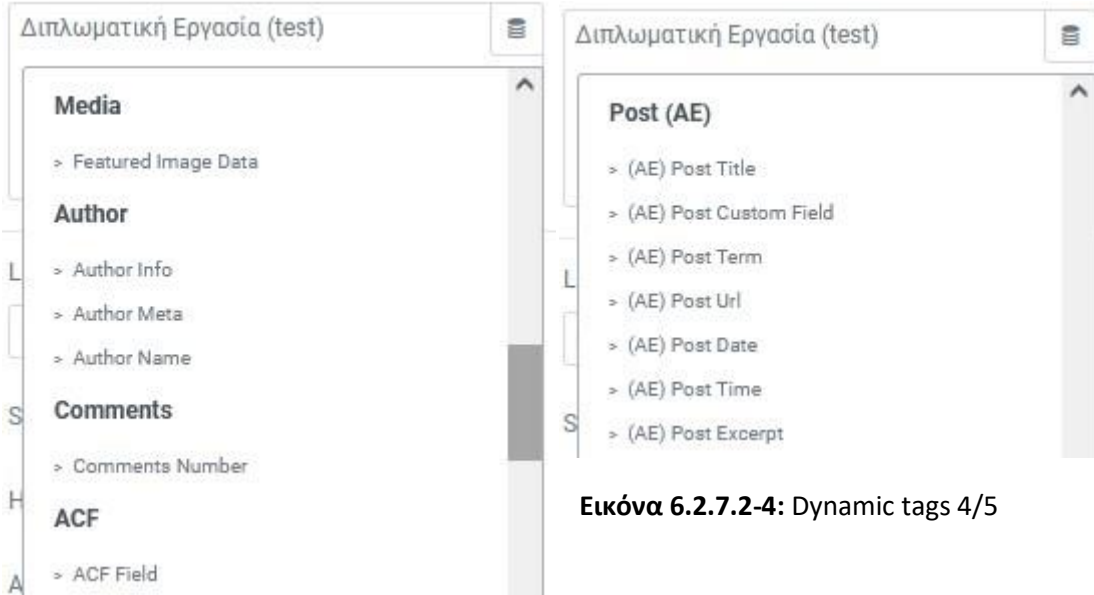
Διπλωματική Εργασία (test)

Media

> Featured Image Data

Author

> Author Info

> Author Meta

> Author Name

Comments

> Comments Number

ACF

> ACF Field

L

S

H

A

Διπλωματική Εργασία (test)

Post (AE)

> (AE) Post Title

> (AE) Post Custom Field

> (AE) Post Term

> (AE) Post Url

> (AE) Post Date

> (AE) Post Time

> (AE) Post Excerpt

L

S

**Εικόνα 6.2.7.2-4:** Dynamic tags 4/5